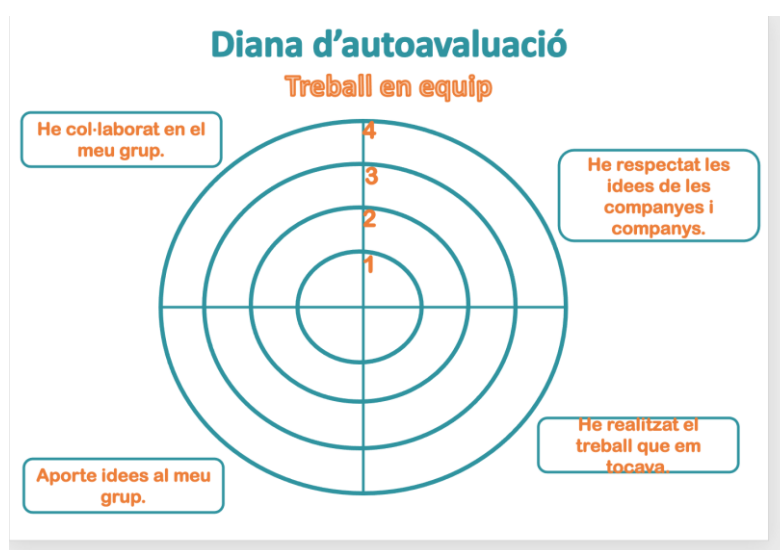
Diana d'autoavaluació

Treball en equip

He col·laborat en el meu grup.

4

3

2

1

He respectat les idees de les companyes i companys.

He realitzat el treball que em tocava.

Aporte idees al meu grup.